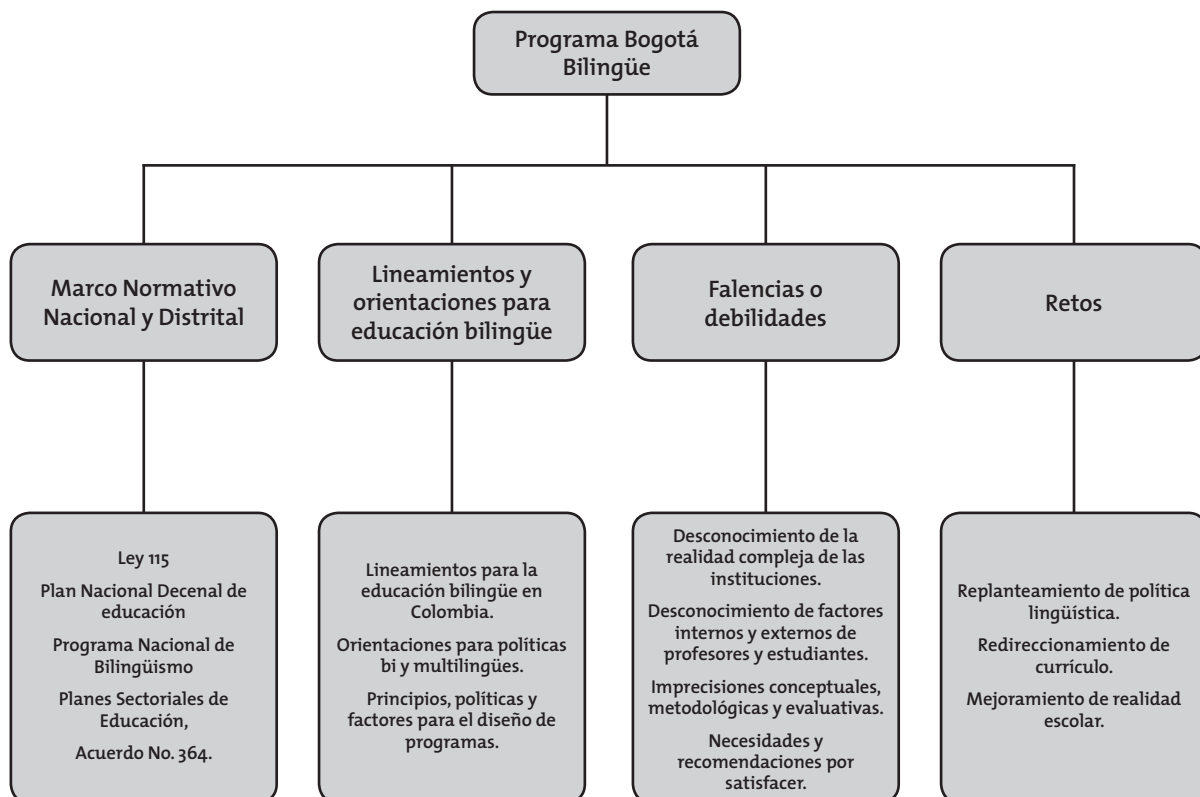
Programa Bogotá Bilingüe

Marco Normativo Nacional y Distrital

Lineamientos y orientaciones para educación bilingüe

Falencias o debilidades

Retos

Ley 115

Plan Nacional Decenal de educación

Programa Nacional de Bilingüismo

Planes Sectoriales de Educación,

Acuerdo No. 364.

Lineamientos para la educación bilingüe en Colombia.

Orientaciones para políticas bi y multilingües.

Principios, políticas y factores para el diseño de programas.

Desconocimiento de la realidad compleja de las instituciones.

Desconocimiento de factores internos y externos de profesores y estudiantes.

Imprecisiones conceptuales, metodológicas y evaluativas.

Necesidades y recomendaciones por satisfacer.

Replanteamiento de política lingüística.

Redireccionamiento de currículo.

Mejoramiento de realidad escolar.